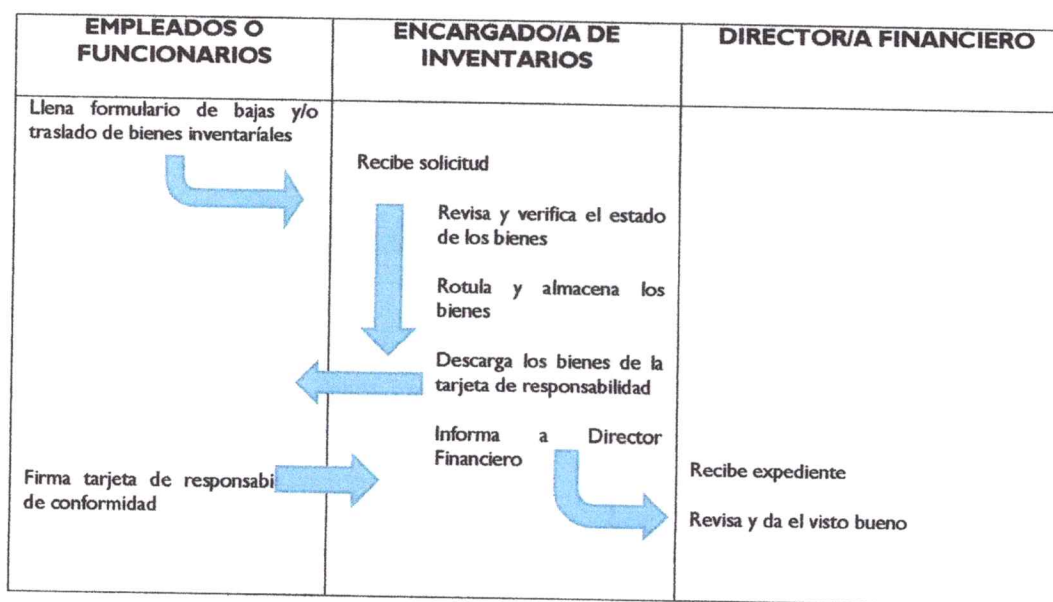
| EMPLEADOS O FUNCIONARIOS | ENCARGADO/A DE INVENTARIOS | DIRECTOR/A FINANCIERO |
|---|---|---|
| Llena formulario de bajas y/o traslado de bienes inventaríales<br><br>Firma tarjeta de responsabi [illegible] de conformidad | Recibe solicitud<br><br>Revisa y verifica el estado de los bienes<br><br>Rotula y almacena los bienes<br><br>Descarga los bienes de la tarjeta de responsabilidad<br><br>Informa a Director Financiero | Recibe expediente<br><br>Revisa y da el visto bueno |